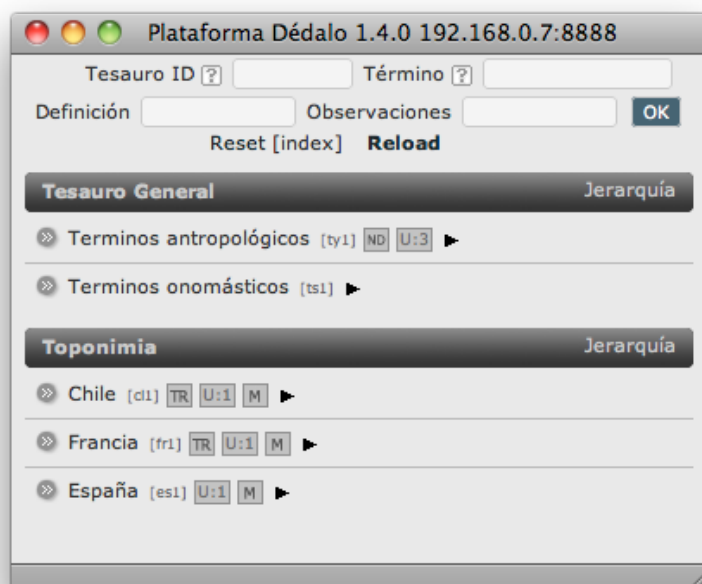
Plataforma Dédalo 1.4.0 192.168.0.7:8888

Tesauro ID ? Término ?

Definición Observaciones OK

Reset [index] Reload

Tesauro General Jerarquía

Terminos antropológicos [ty1] ND U:3

Terminos onomásticos [ts1]

Toponimia Jerarquía

Chile [cl1] TR U:1 M

Francia [fr1] TR U:1 M

España [es1] U:1 M